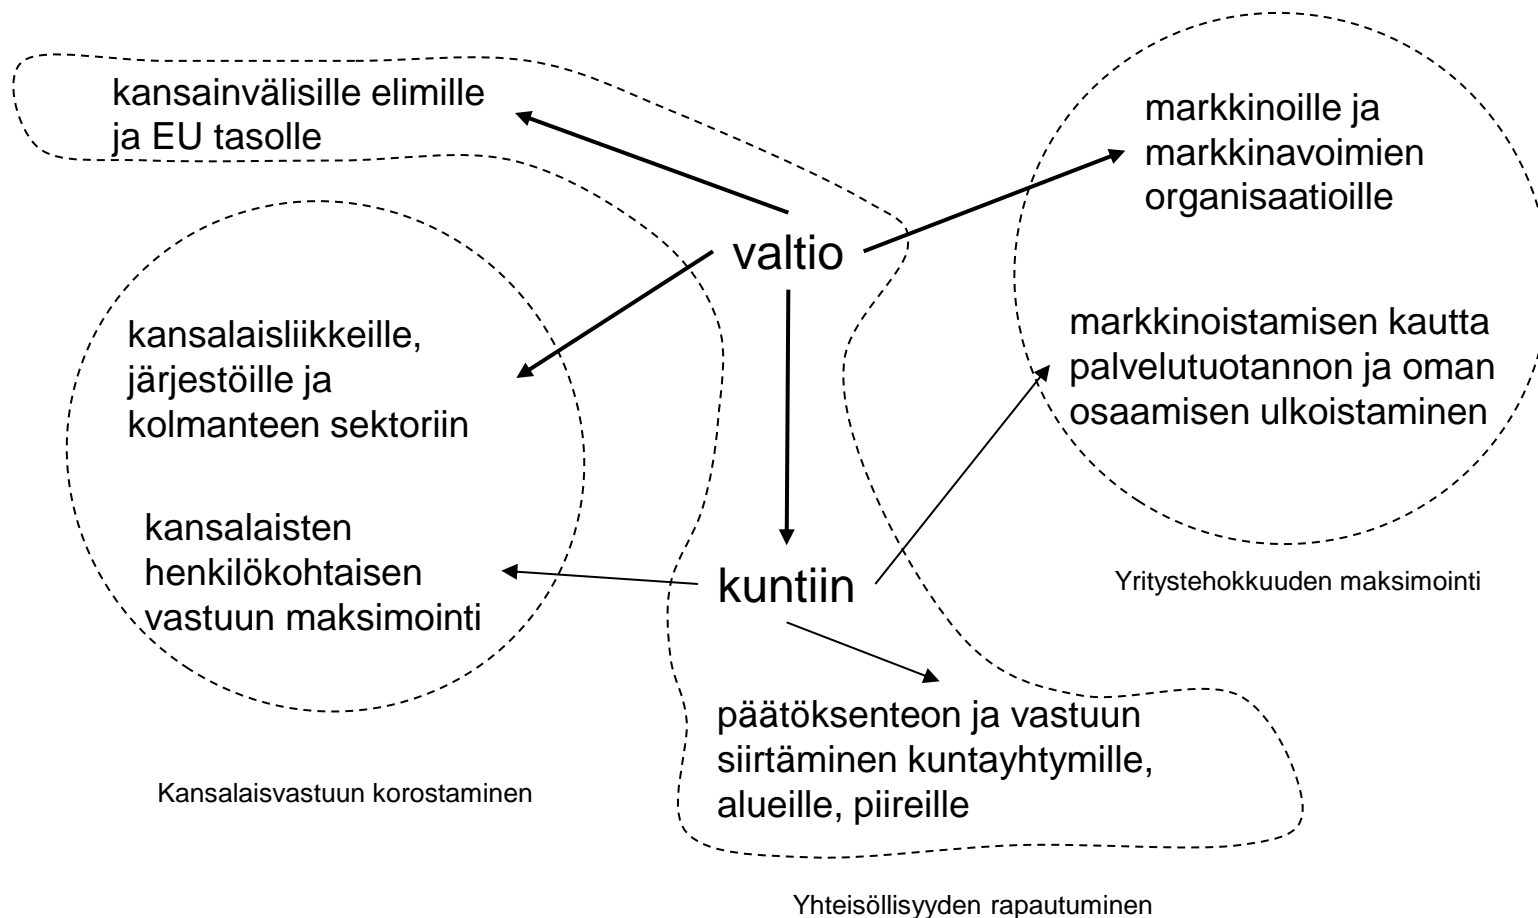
kansainvälisille elimille ja EU tasolle

markkinoille ja markkinavoimien organisaatioille

valtio

kansalaisliikkeille, järjestöille ja kolmanteen sektoriin

markkinoistamisen kautta palvelutuotannon ja oman osaamisen ulkoistaminen

kansalaisten henkilökohtaisen vastuun maksimointi

kuntiin

Yritystehokkuuden maksimointi

päätöksenteon ja vastuun siirtäminen kuntayhtymille, alueille, piireille

Kansalaisvastuun korostaminen

Yhteisöllisyyden rapautuminen